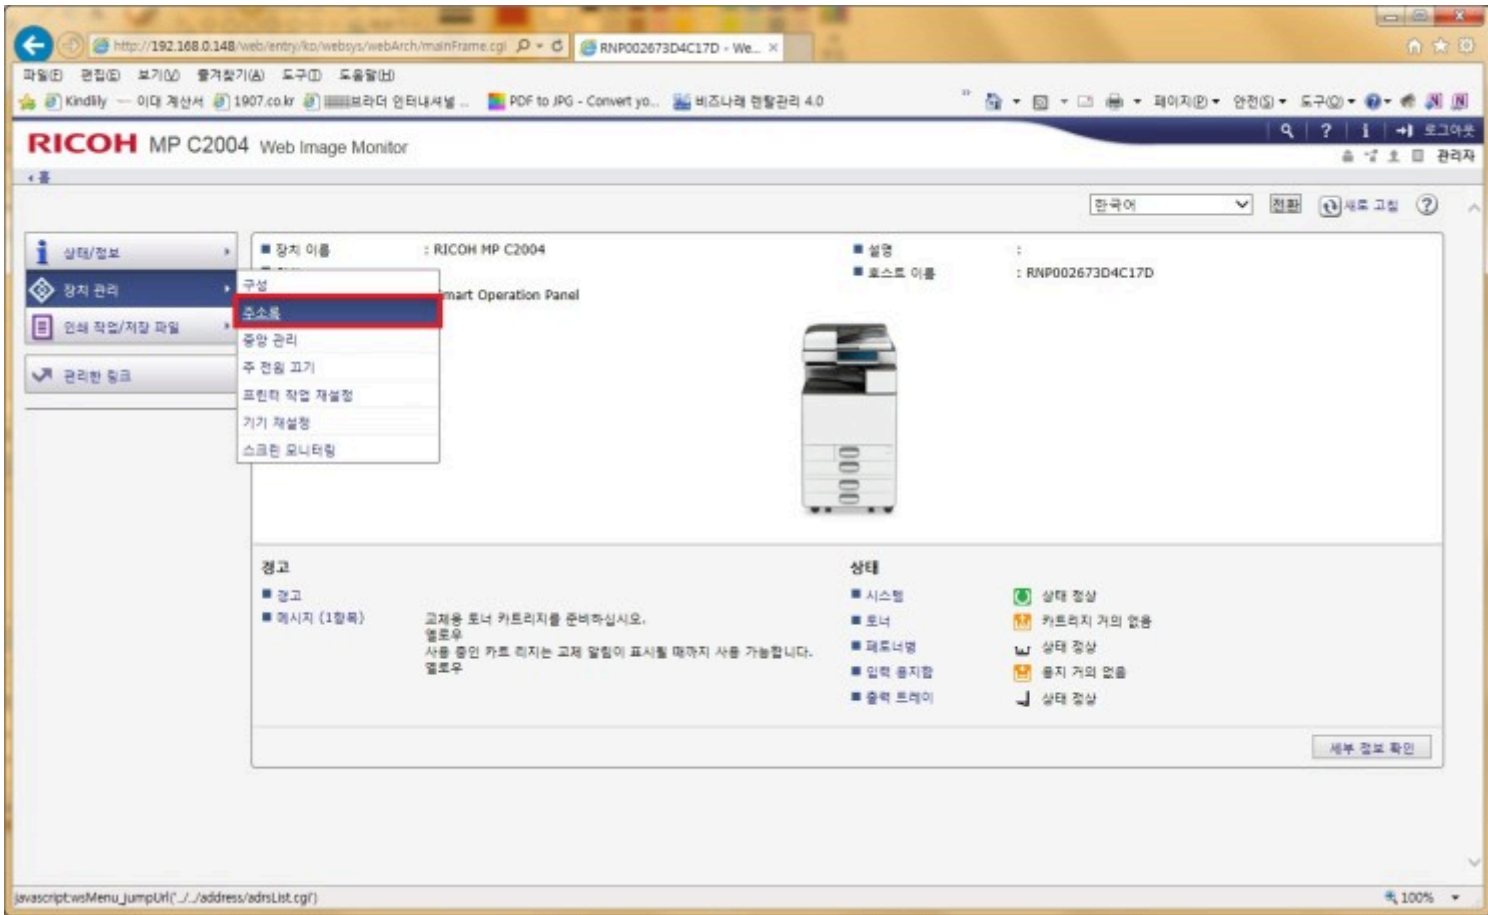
http://192.168.0.148/web/entry/ko/websys/webArch/mainFrame.cgi
RNP002673D4C17D - We...

파일(F) 편집(E) 보기(V) 즐겨찾기(A) 도구(T) 도움말(H)

Kindlily 이대 계산서 1907.co.kr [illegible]브라더 인터내셔널 ... PDF to JPG - Convert yo... 비즈나래 렌탈관리 4.0
페이지(P) 안전(S) 도구(O)

로그아웃
관리자

RICOH MP C2004 Web Image Monitor

홈

한국어
전환 새로 고침

상태/정보
장치 관리
인쇄 작업/저장 파일
편리한 링크

구성
주소록
중앙 관리
주 전원 끄기
프린터 작업 재설정
기기 재설정
스크린 모니터링

■ 장치 이름 : RICOH MP C2004
mart Operation Panel
■ 설명 :
■ 호스트 이름 : RNP002673D4C17D

경고
■ 경고
■ 메시지 (1항목) 교체용 토너 카트리지를 준비하십시오. 옐로우 사용 중인 카트리지는 교체 알림이 표시될 때까지 사용 가능합니다. 옐로우

상태
■ 시스템 상태 정상
■ 토너 카트리지 거의 없음
■ 폐토너병 상태 정상
■ 입력 용지함 용지 거의 없음
■ 출력 트레이 상태 정상

세부 정보 확인

javascript:wsMenu_jumpUrl('../../address/adrsList.cgi')
100%